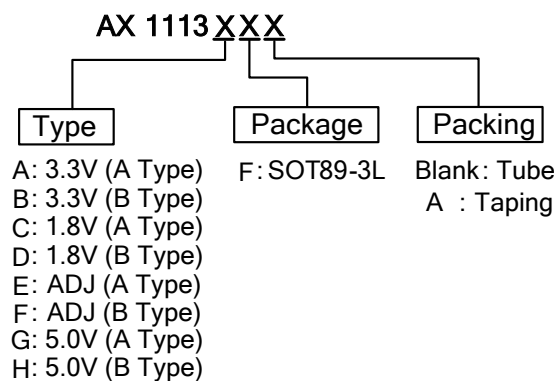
AX 1113 X X X

Type

A: 3.3V (A Type)
B: 3.3V (B Type)
C: 1.8V (A Type)
D: 1.8V (B Type)
E: ADJ (A Type)
F: ADJ (B Type)
G: 5.0V (A Type)
H: 5.0V (B Type)

Package

F: SOT89-3L

Packing

Blank: Tube
A : Taping